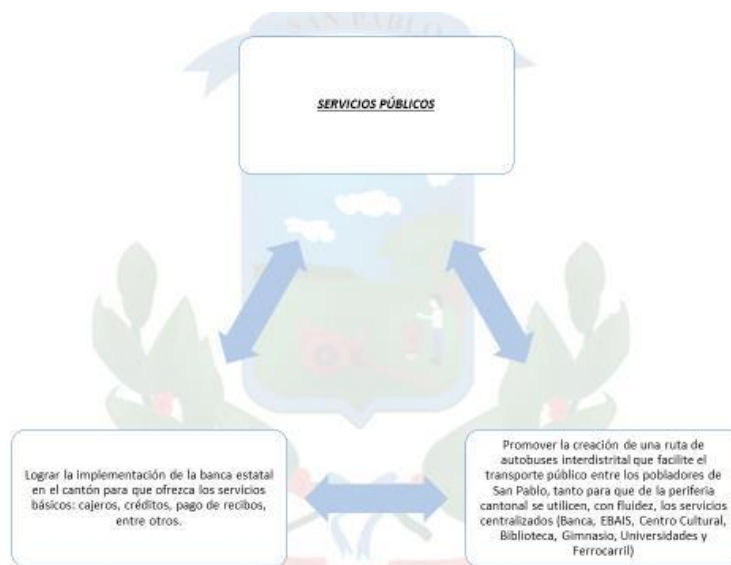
SAN PABLO

SERVICIOS PÚBLICOS

Lograr la implementación de la banca estatal en el cantón para que ofrezca los servicios básicos: cajeros, créditos, pago de recibos, entre otros.

Promover la creación de una ruta de autobuses interdistrital que facilite el transporte público entre los pobladores de San Pablo, tanto para que de la periferia cantonal se utilicen, con fluidez, los servicios centralizados (Banca, EBAIS, Centro Cultural, Biblioteca, Gimnasio, Universidades y Ferrocarril)